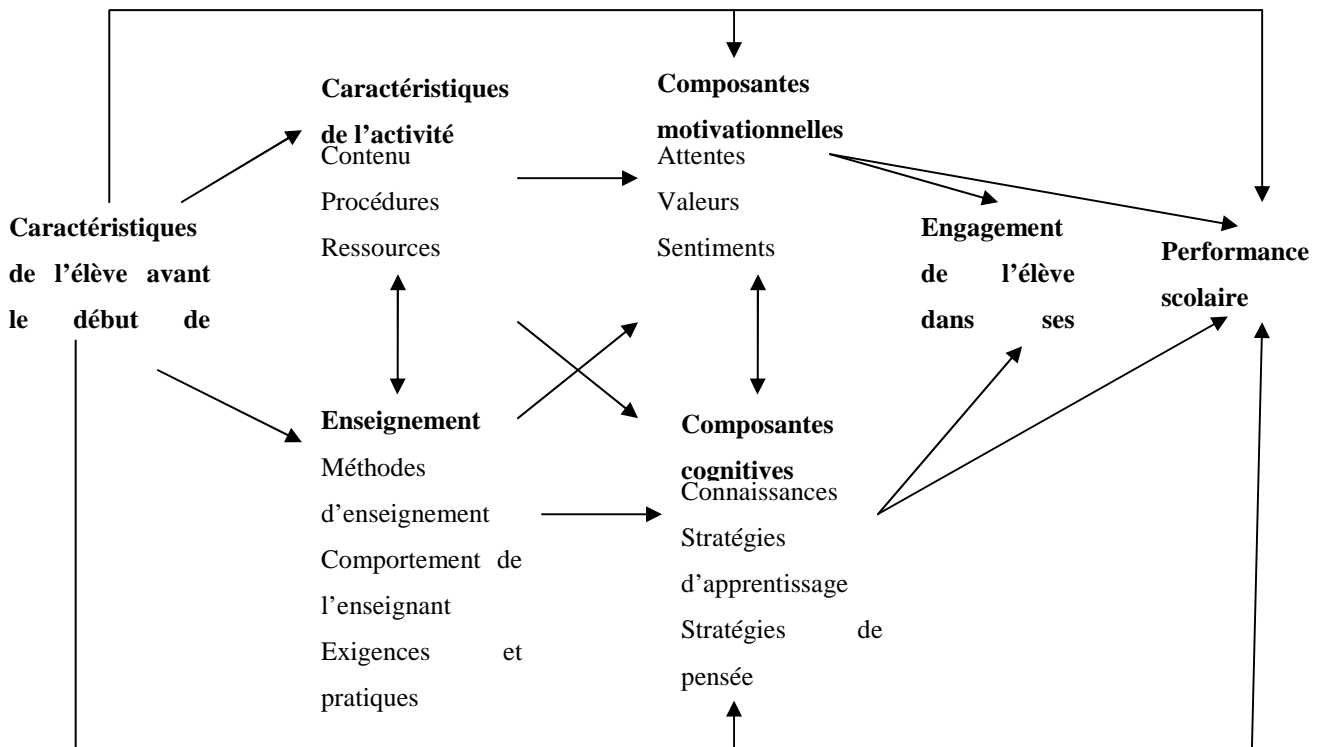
Caractéristiques de l'élève avant le début de

Caractéristiques de l'activité
Contenu
Procédures
Ressources

Enseignement
Méthodes d'enseignement
Comportement de l'enseignant
Exigences et pratiques

Composantes motivationnelles
Attentes
Valeurs
Sentiments

Composantes cognitives
Connaissances
Stratégies d'apprentissage
Stratégies de pensée

Engagement de l'élève dans ses

Performance scolaire